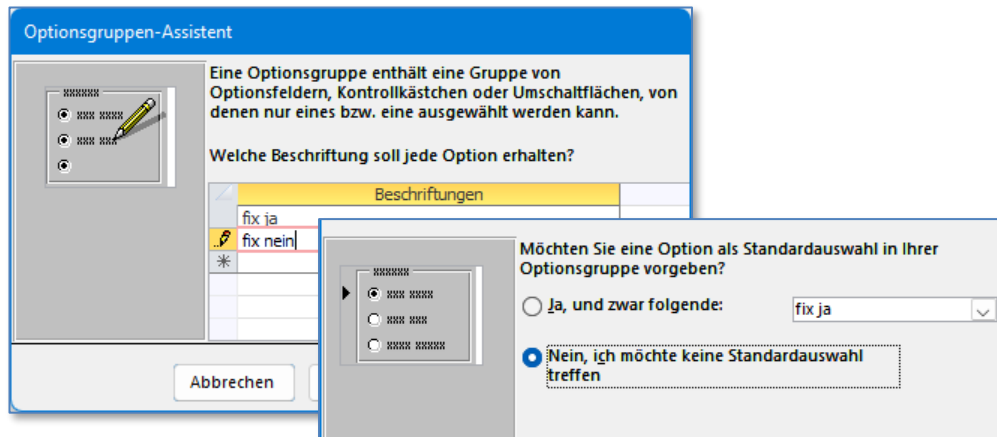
Optionsgruppen-Assistent

Eine Optionsgruppe enthält eine Gruppe von Optionsfeldern, Kontrollkästchen oder Umschaltflächen, von denen nur eines bzw. eine ausgewählt werden kann.

Welche Beschriftung soll jede Option erhalten?

| | Beschriftungen |
|---|---|
| | fix ja |
| | fix nein |
| * | |

Abbrechen

Möchten Sie eine Option als Standardauswahl in Ihrer Optionsgruppe vorgeben?

Ja, und zwar folgende: fix ja

Nein, ich möchte keine Standardauswahl treffen